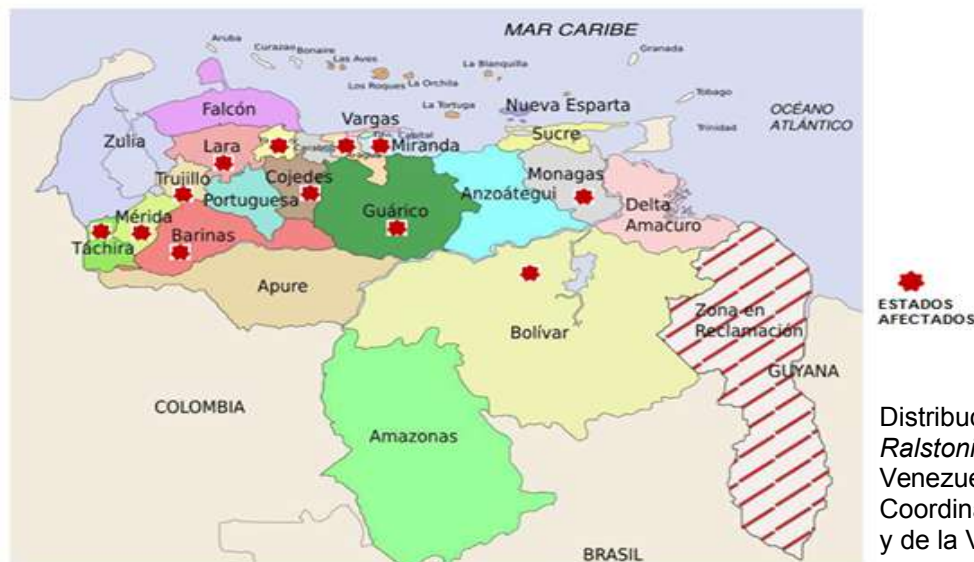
MAR CARIBE

Aruba Curazao Bonaire Las Aves Los Roques La Orchila La Blanquilla La Tortuga Granada Tobago Trinidad

OCÉANO ATLÁNTICO

Falcón Vargas Nueva Esparta Zulia Lara Capital Carabobo Aragua Miranda Sucre Trujillo Cojedes Monagas Portuguesa Anzoátegui Mérida Guárico Delta Amacuro Táchira Barinas Apure Zona en Reclamación Bolívar GUYANA COLOMBIA Amazonas BRASIL

ESTADOS AFECTADOS

Distribuc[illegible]
*Ralstoni*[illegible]
Venezue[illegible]
Coordina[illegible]
y de la V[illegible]